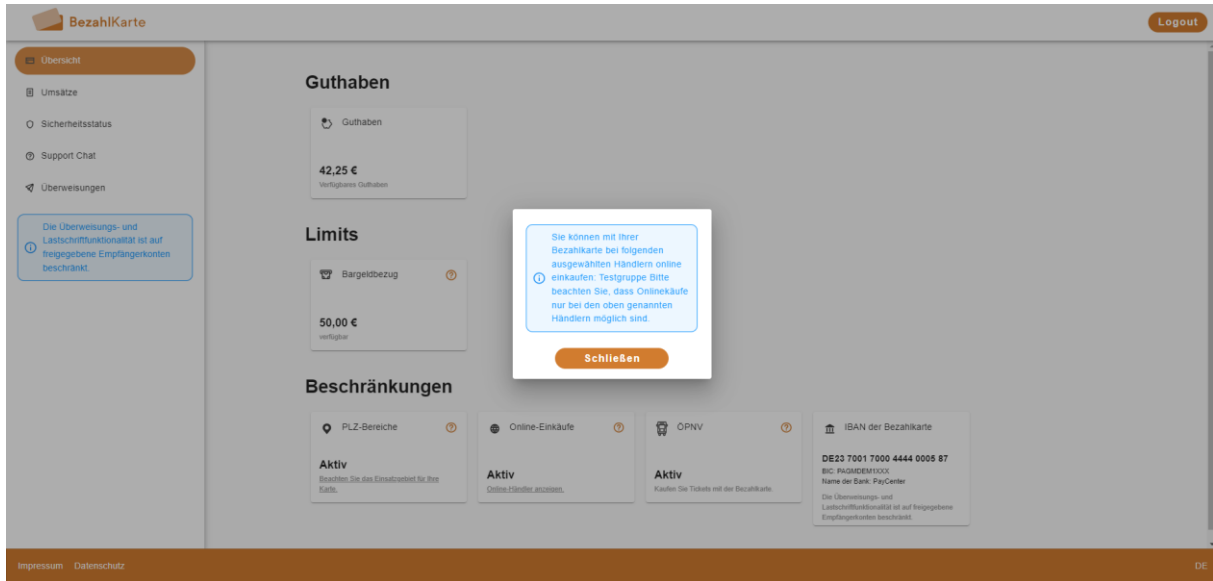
BezahlKarte

Logout

Übersicht

Umsätze

Sicherheitsstatus

Support Chat

Überweisungen

Die Überweisungs- und Lastschriftfunktionalität ist auf freigegebene Empfängerkonten beschränkt.

Guthaben

Guthaben

42,25 €
Verfügbares Guthaben

Limits

Bargeldbezug

50,00 €
verfügbar

Beschränkungen

PLZ-Bereiche

Aktiv
Beachten Sie das Einsatzgebiet für Ihre Karte.

Online-Einkäufe

Aktiv
Online-Händler anzeigen.

ÖPNV

Aktiv
Kaufen Sie Tickets mit der Bezahlkarte.

IBAN der Bezahlkarte

DE23 7001 7000 4444 0005 87
BIC: PAGMDEM1XXX
Name der Bank: PayCenter

Die Überweisungs- und Lastschriftfunktionalität ist auf freigegebene Empfängerkonten beschränkt.

Sie können mit Ihrer Bezahlkarte bei folgenden ausgewählten Händlern online einkaufen: Testgruppe Bitte beachten Sie, dass Onlinekäufe nur bei den oben genannten Händlern möglich sind.

Schließen

Impressum Datenschutz

DE